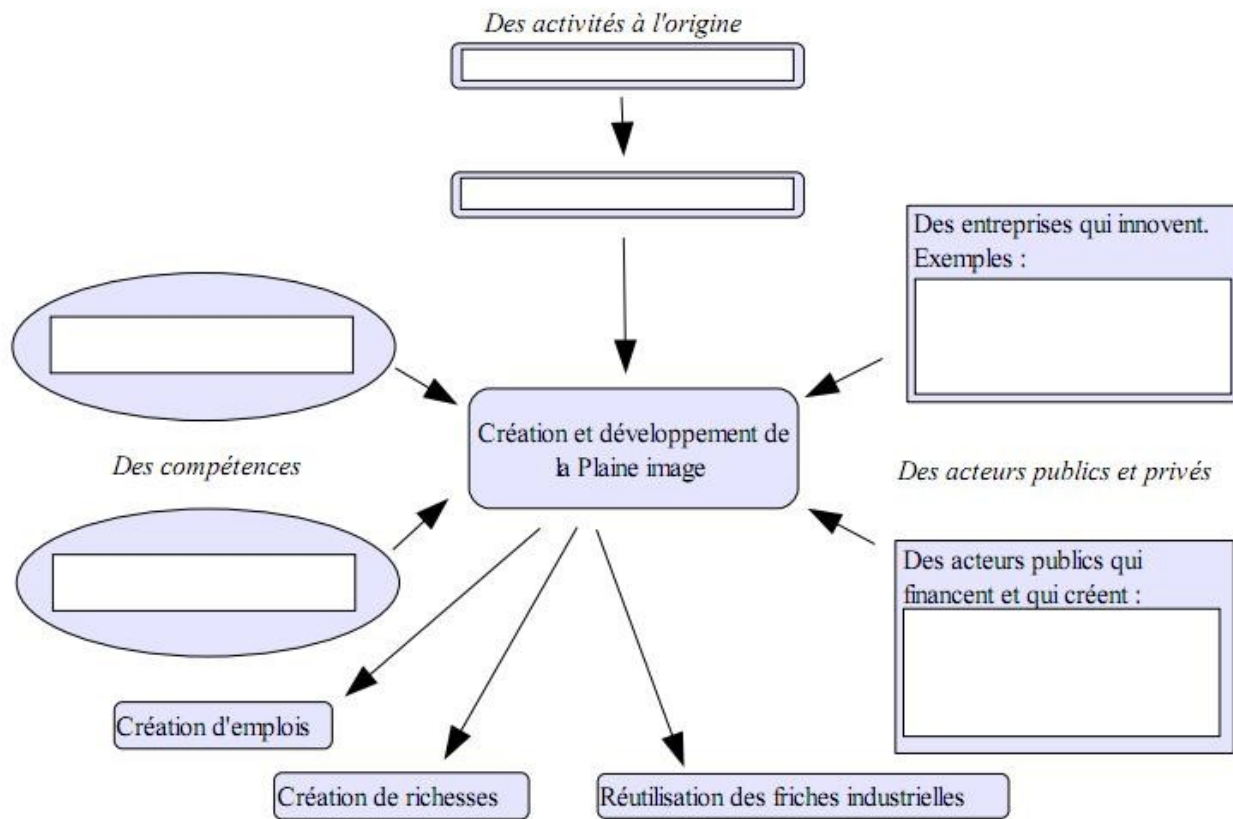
Des activités à l'origine

Des entreprises qui innovent. Exemples :

Création et développement de la Plaine image

Des compétences

Des acteurs publics et privés

Des acteurs publics qui financent et qui créent :

Création d'emplois

Création de richesses

Réutilisation des friches industrielles